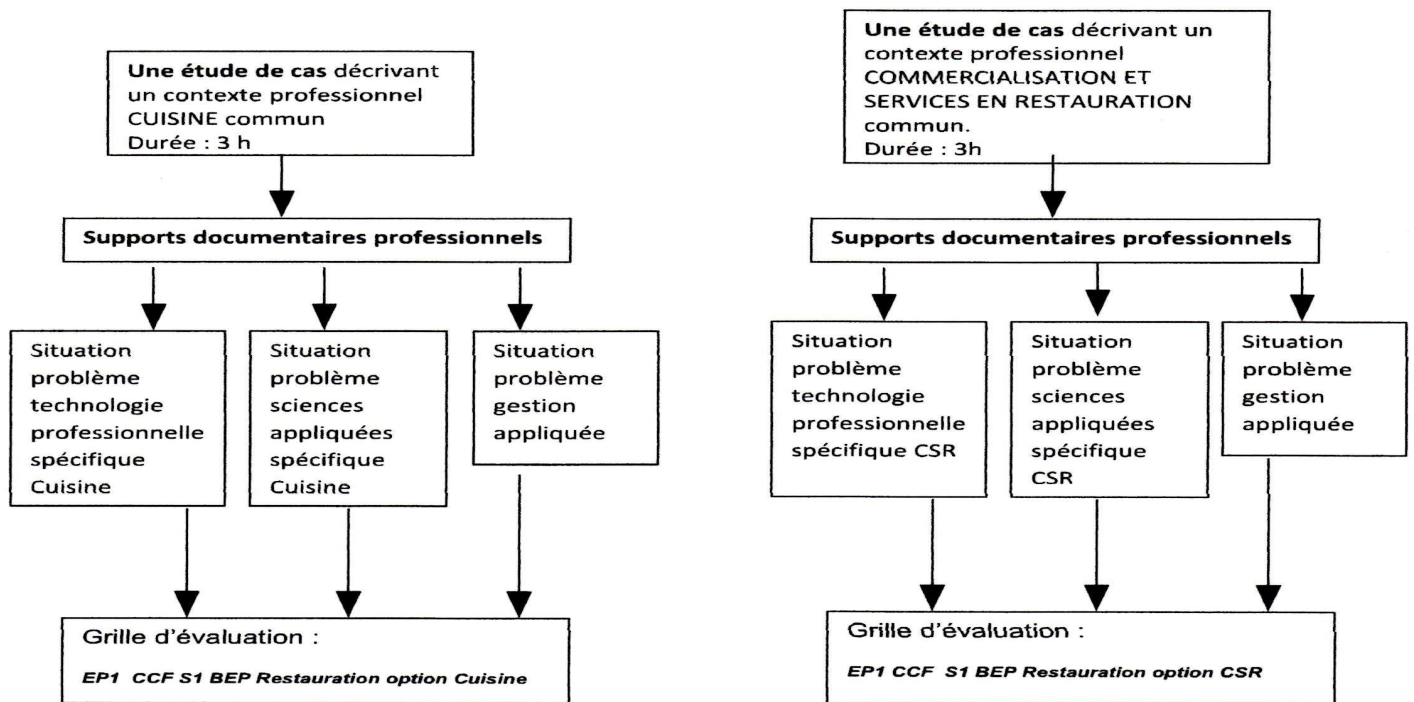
**Une étude de cas** décrivant un contexte professionnel CUISINE commun
Durée : 3 h

**Supports documentaires professionnels**

Situation problème technologie professionnelle spécifique Cuisine

Situation problème sciences appliquées spécifique Cuisine

Situation problème gestion appliquée

Grille d'évaluation :

***EP1 CCF S1 BEP Restauration option Cuisine***

**Une étude de cas** décrivant un contexte professionnel COMMERCIALISATION ET SERVICES EN RESTAURATION commun.
Durée : 3h

**Supports documentaires professionnels**

Situation problème technologie professionnelle spécifique CSR

Situation problème sciences appliquées spécifique CSR

Situation problème gestion appliquée

Grille d'évaluation :

***EP1 CCF S1 BEP Restauration option CSR***